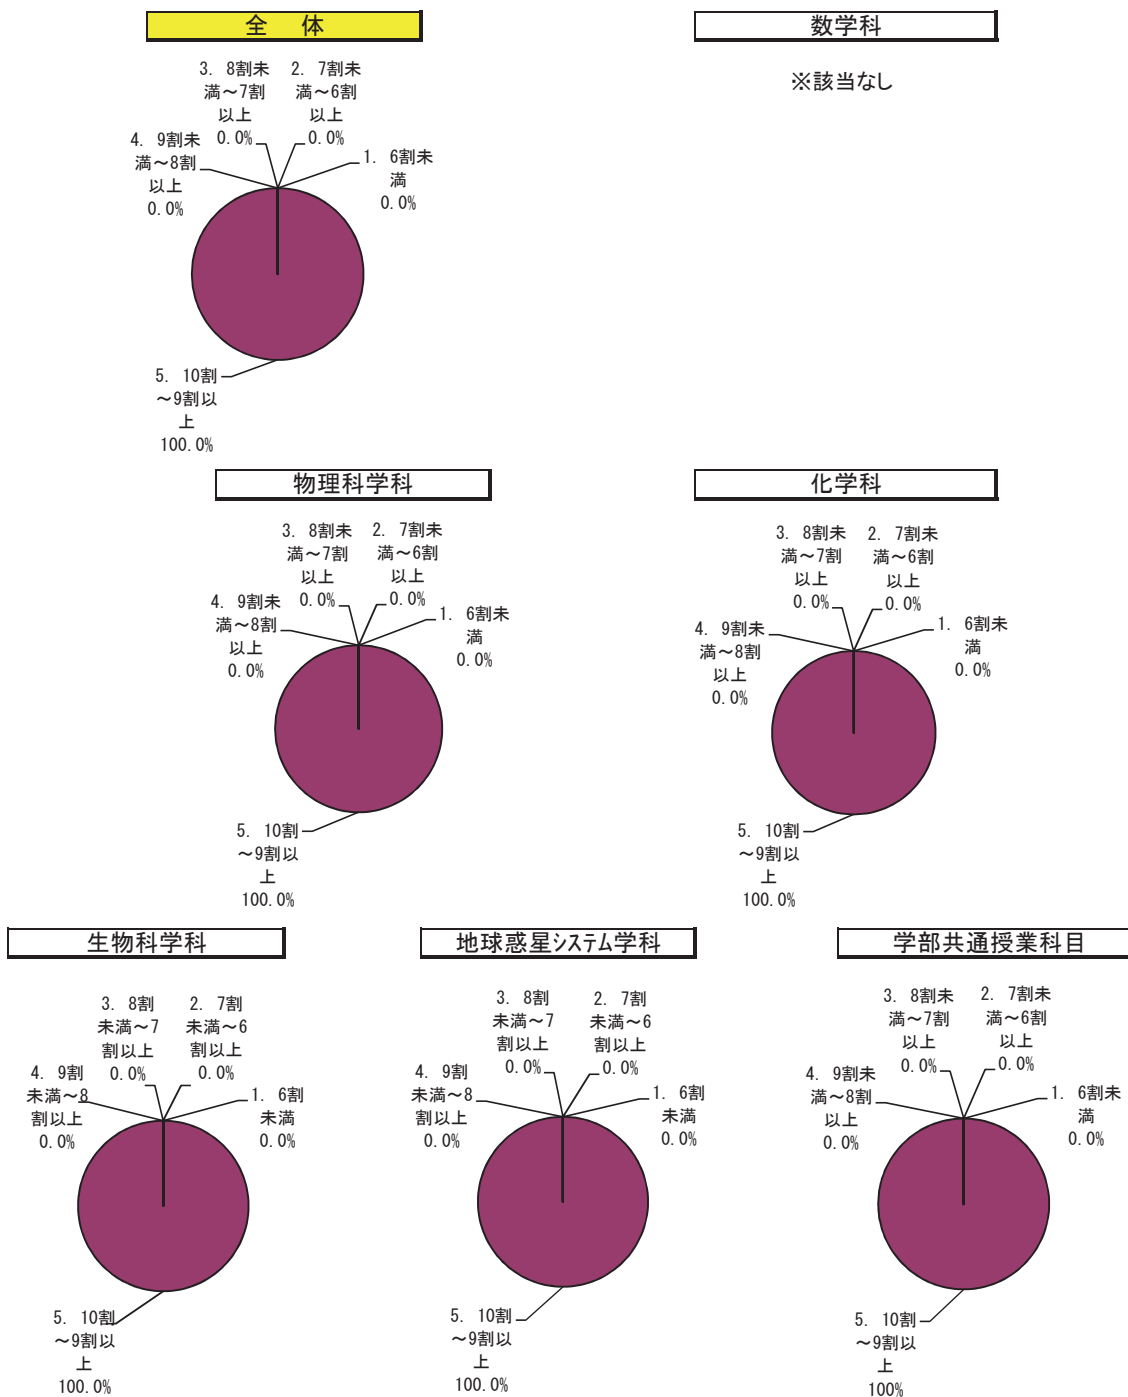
全　体

3. 8割未満～7割以上 0.0%
2. 7割未満～6割以上 0.0%
4. 9割未満～8割以上 0.0%
1. 6割未満 0.0%
5. 10割～9割以上 100.0%

数学科

※該当なし

物理科学科

3. 8割未満～7割以上 0.0%
2. 7割未満～6割以上 0.0%
4. 9割未満～8割以上 0.0%
1. 6割未満 0.0%
5. 10割～9割以上 100.0%

化学科

3. 8割未満～7割以上 0.0%
2. 7割未満～6割以上 0.0%
4. 9割未満～8割以上 0.0%
1. 6割未満 0.0%
5. 10割～9割以上 100.0%

生物科学科

3. 8割未満～7割以上 0.0%
2. 7割未満～6割以上 0.0%
4. 9割未満～8割以上 0.0%
1. 6割未満 0.0%
5. 10割～9割以上 100.0%

地球惑星システム学科

3. 8割未満～7割以上 0.0%
2. 7割未満～6割以上 0.0%
4. 9割未満～8割以上 0.0%
1. 6割未満 0.0%
5. 10割～9割以上 100.0%

学部共通授業科目

3. 8割未満～7割以上 0.0%
2. 7割未満～6割以上 0.0%
4. 9割未満～8割以上 0.0%
1. 6割未満 0.0%
5. 10割～9割以上 100%